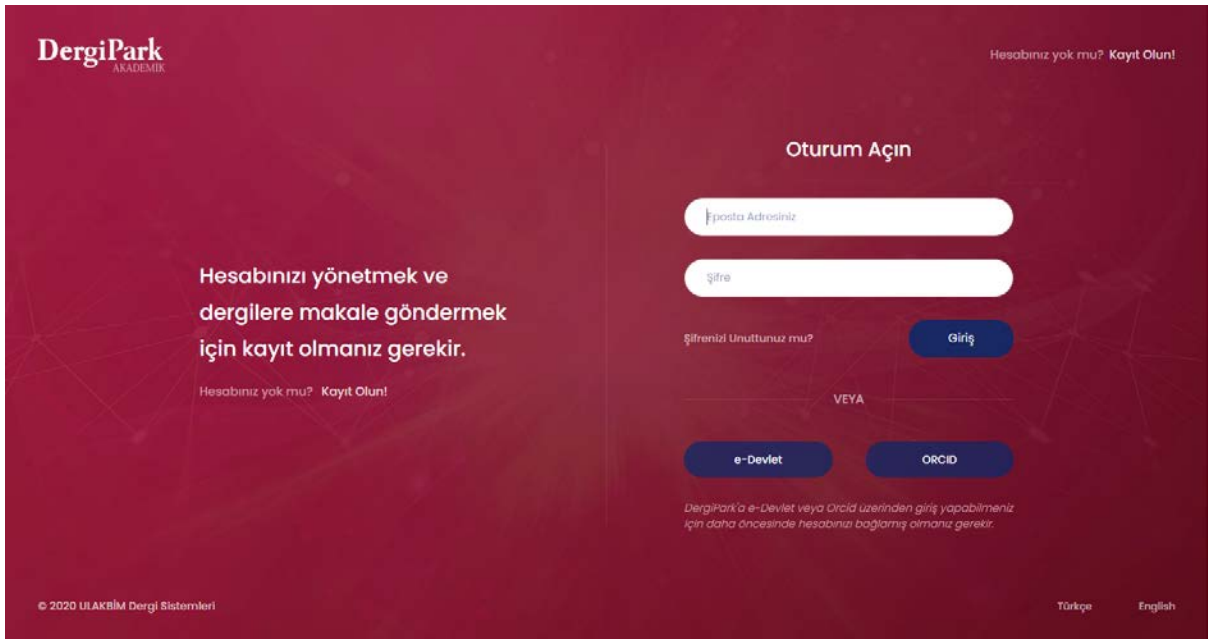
DergiPark
AKADEMİK

Hesabınız yok mu? Kayıt Olun!

Hesabınızı yönetmek ve dergilere makale göndermek için kayıt olmanız gerekir.

Hesabınız yok mu? Kayıt Olun!

Oturum Açın

Eposta Adresiniz

Şifre

Şifrenizi Unuttunuz mu?

Giriş

VEYA

e-Devlet

ORCID

DergiPark'a e-Devlet veya Orcid üzerinden giriş yapabilmeniz için daha öncesinde hesabınızı bağlamış olmanız gerekir.

© 2020 ULAKBİM Dergi Sistemleri

Türkçe

English